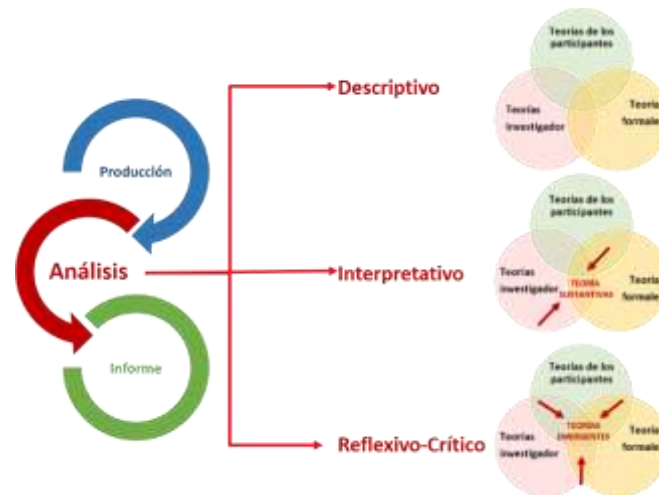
Producción

Análisis

Informe

Descriptivo

Teorías de los participantes

Teorías investigador

Teoría formales

Interpretativo

Teorías de los participantes

Teorías investigador

TEORÍA SUSTANTIVAS

Teoría formales

Reflexivo-Crítico

Teorías de los participantes

Teorías investigador

TEORÍA EMERGENTES

Teoría formales